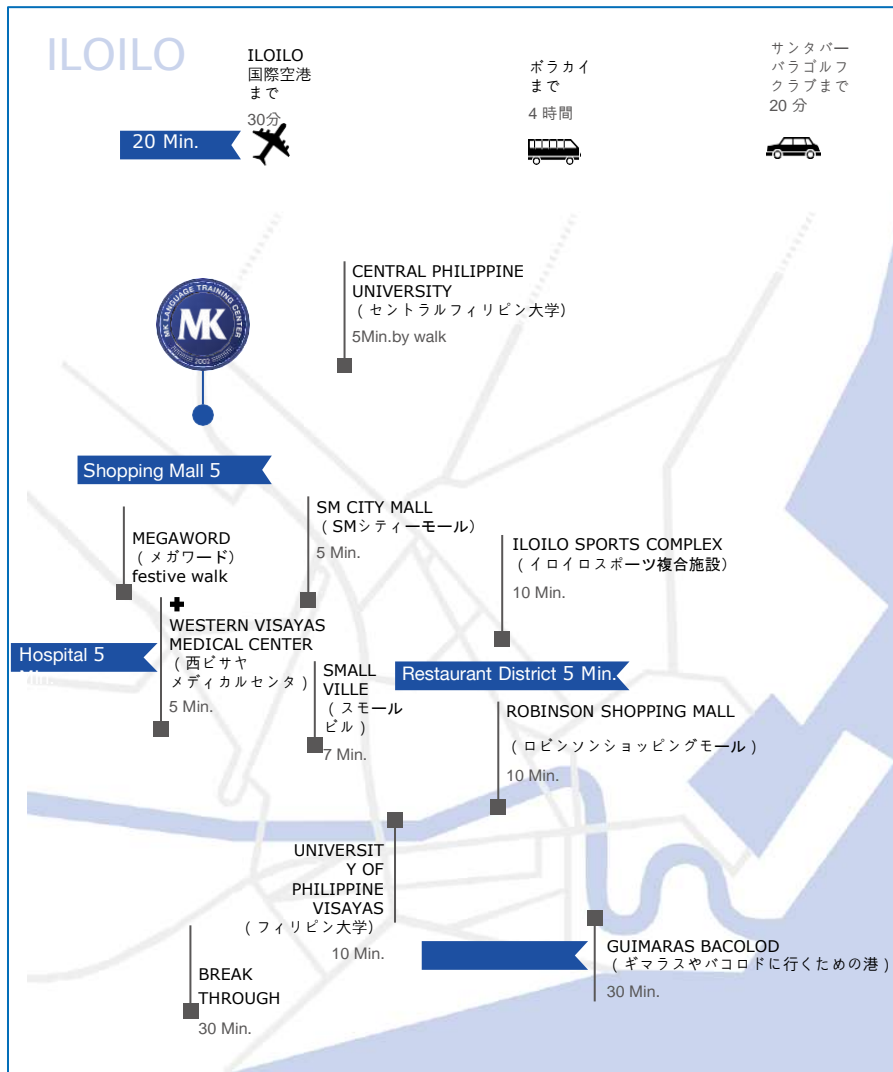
ILOILO

ILOILO
国際空港
まで
30分

20 Min.

ボラカイ
まで
4 時間

サンタバー
バラゴルフ
クラブまで
20 分

CENTRAL PHILIPPINE UNIVERSITY
（セントラルフィリピン大学）
5Min.by walk

MK LANGUAGE TRAINING CENTER
SINCE 2002

Shopping Mall 5

MEGAWORD
（メガワード）
festive walk

SM CITY MALL
（SMシティーモール）
5 Min.

ILOILO SPORTS COMPLEX
（イロイロスポーツ複合施設）
10 Min.

Hospital 5 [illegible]

WESTERN VISAYAS MEDICAL CENTER
（西ビサヤ
メディカルセンタ）
5 Min.

SMALL VILLE
（スモール
ビル）
7 Min.

Restaurant District 5 Min.

ROBINSON SHOPPING MALL
（ロビンソンショッピングモール）
10 Min.

UNIVERSITY OF PHILIPPINE VISAYAS
（フィリピン大学）
10 Min.

GUIMARAS BACOLOD
（ギマラスやバコロドに行くための港）
30 Min.

BREAK THROUGH
30 Min.